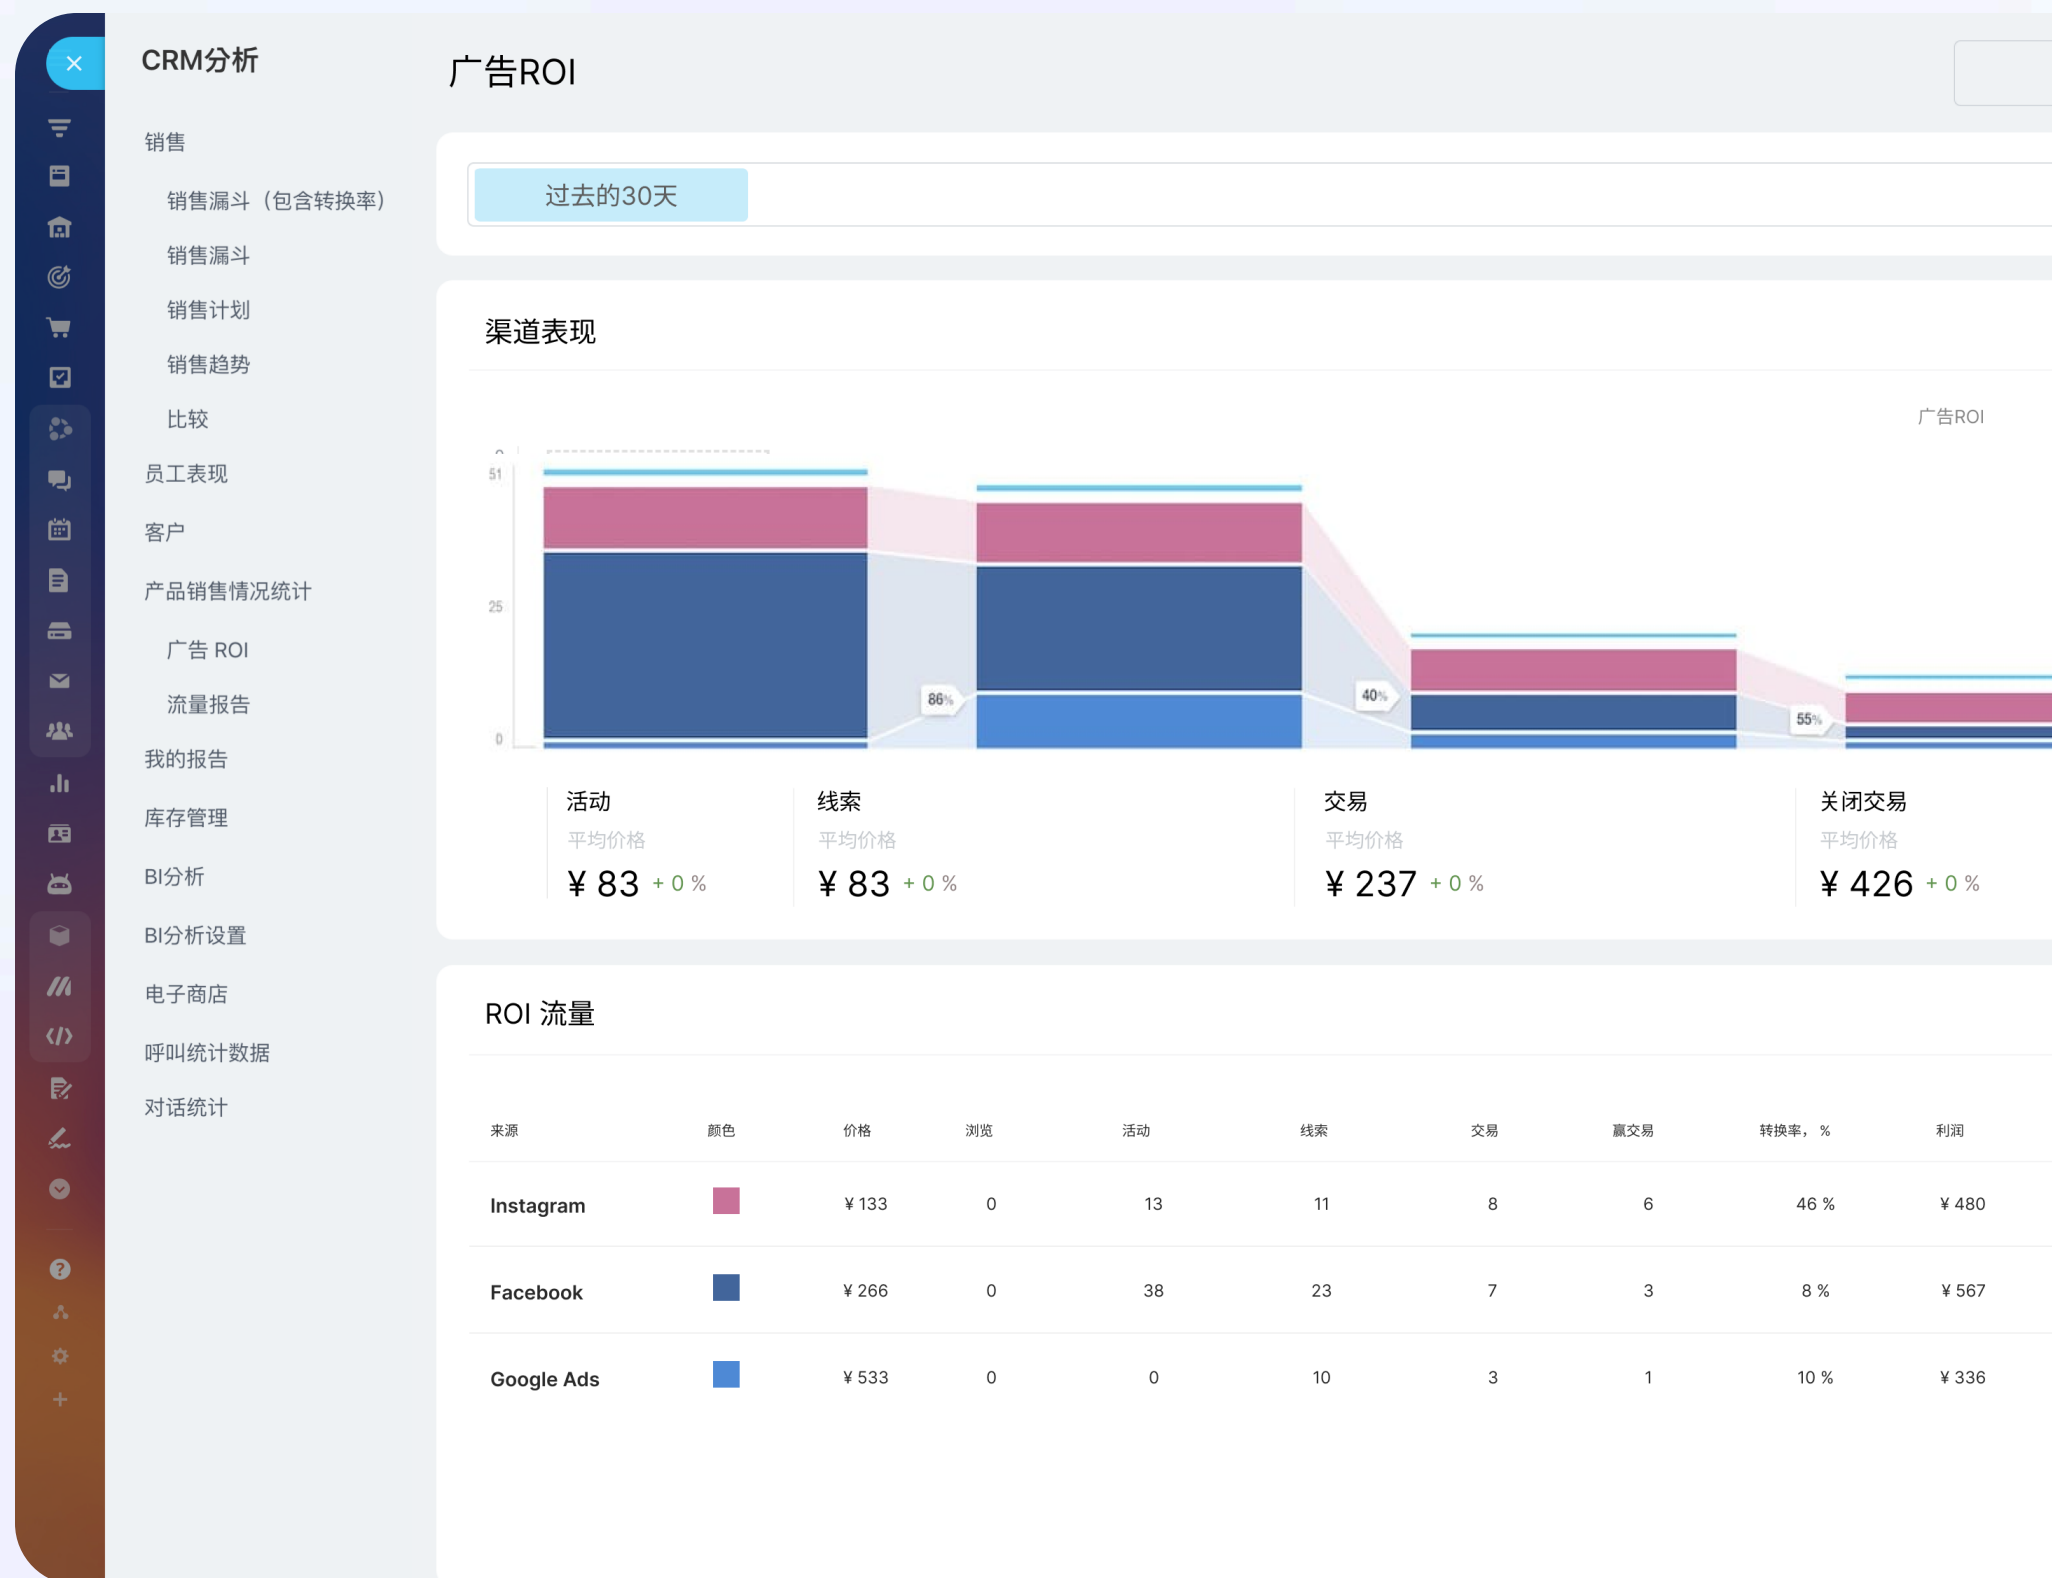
CRM分析

销售

销售漏斗（包含转换率）

销售漏斗

销售计划

销售趋势

比较

员工表现

客户

产品销售情况统计

广告 ROI

流量报告

我的报告

库存管理

BI分析

BI分析设置

电子商店

呼叫统计数据

对话统计

广告ROI

过去的30天

渠道表现

广告ROI

51

25

0

86%

40%

55%

活动
平均价格
¥ 83 + 0 %

线索
平均价格
¥ 83 + 0 %

交易
平均价格
¥ 237 + 0 %

关闭交易
平均价格
¥ 426 + 0 %

ROI 流量

| 来源 | 颜色 | 价格 | 浏览 | 活动 | 线索 | 交易 | 赢交易 | 转换率，% | 利润 |
|---|---|---|---|---|---|---|---|---|---|
| Instagram | | ¥ 133 | 0 | 13 | 11 | 8 | 6 | 46 % | ¥ 480 |
| Facebook | | ¥ 266 | 0 | 38 | 23 | 7 | 3 | 8 % | ¥ 567 |
| Google Ads | | ¥ 533 | 0 | 0 | 10 | 3 | 1 | 10 % | ¥ 336 |